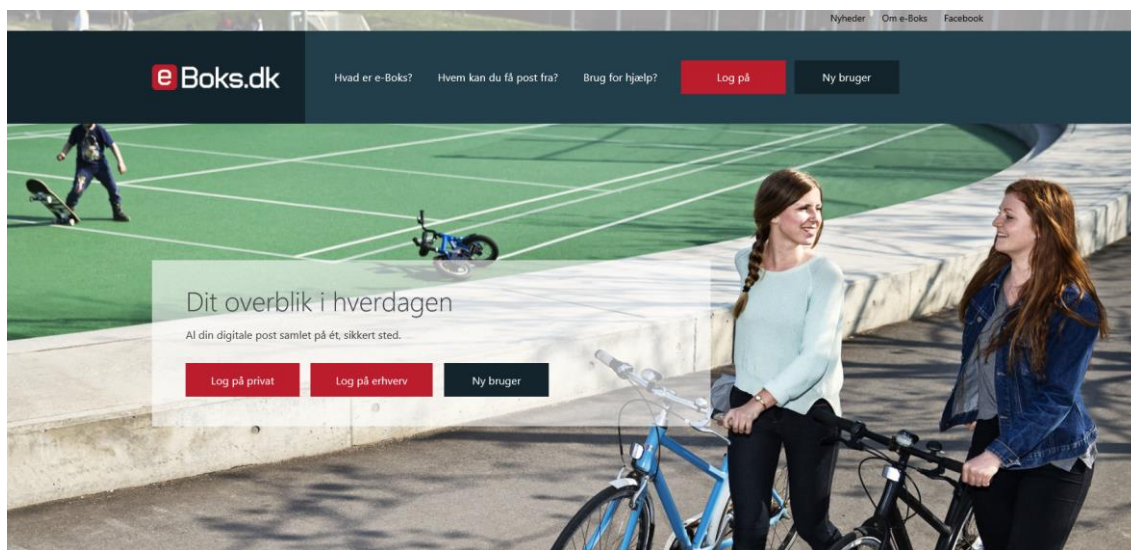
Nyheder Om e-Boks Facebook

e Boks.dk

Hvad er e-Boks? Hvem kan du få post fra? Brug for hjælp? Log på Ny bruger

Dit overblik i hverdagen

Al din digitale post samlet på ét, sikkert sted.

Log på privat Log på erhverv Ny bruger